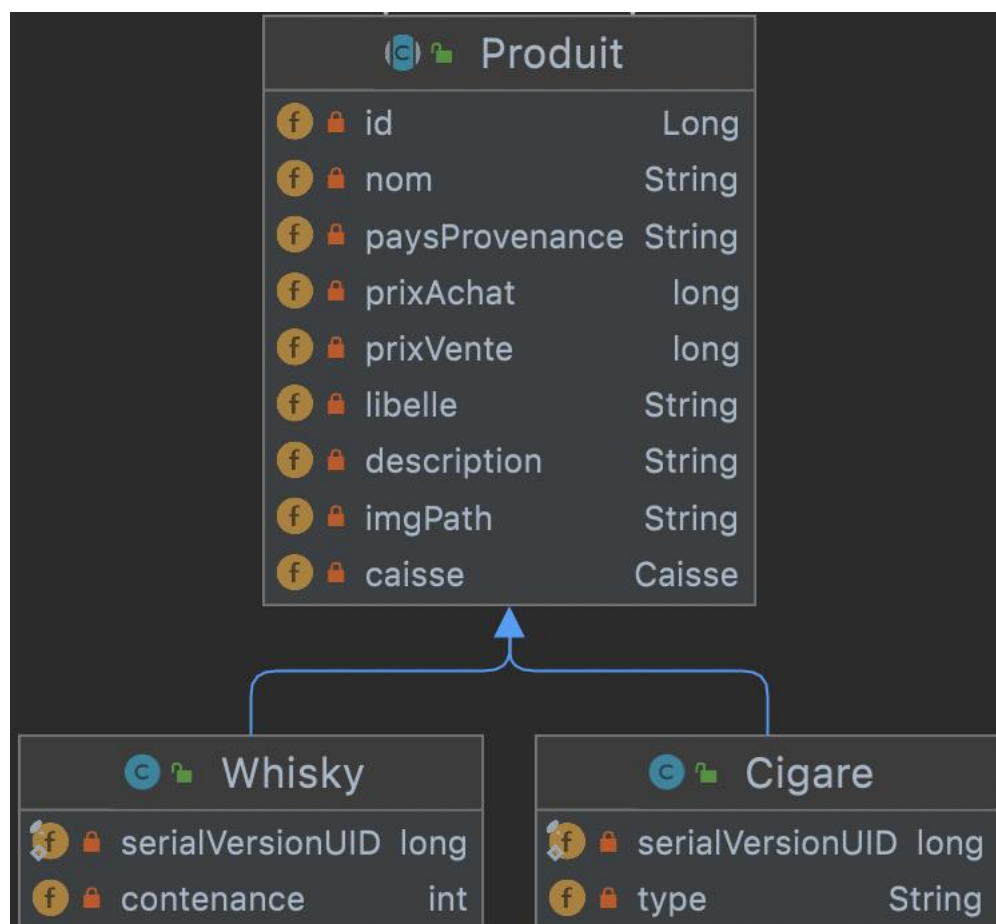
Produit

| | |
|---|---|
| id | Long |
| nom | String |
| paysProvenance | String |
| prixAchat | long |
| prixVente | long |
| libelle | String |
| description | String |
| imgPath | String |
| caisse | Caisse |

Whisky

| | |
|---|---|
| serialVersionUID | long |
| contenance | int |

Cigare

| | |
|---|---|
| serialVersionUID | long |
| type | String |